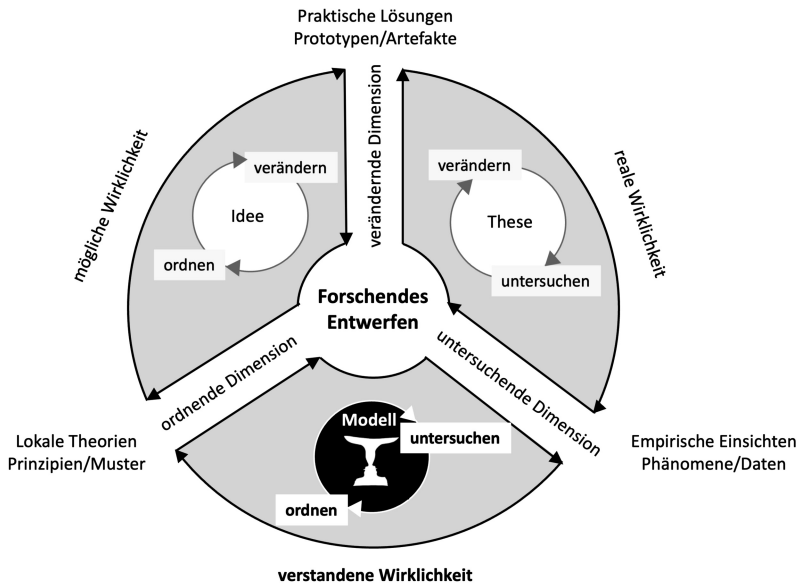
Praktische Lösungen
Prototypen/Artefakte

mögliche Wirklichkeit

verändernde Dimension

reale Wirklichkeit

verändern

Idee

ordnen

verändern

These

untersuchen

Forschendes Entwerfen

ordnende Dimension

untersuchende Dimension

Lokale Theorien
Prinzipien/Muster

Modell

untersuchen

ordnen

Empirische Einsichten
Phänomene/Daten

verstandene Wirklichkeit